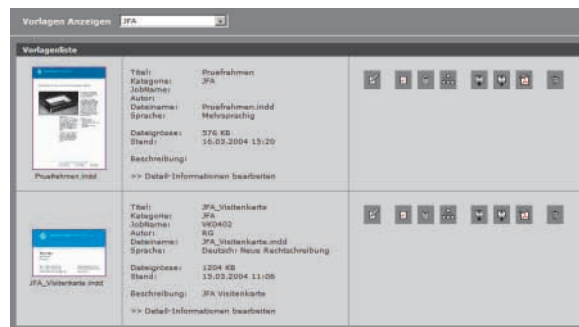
Vorlagen Anzeigen JFA

Vorlagenliste

Pruefrahmen.indd

Titel: Pruefrahmen
Kategorie: JFA
JobName:
Autor:
Dateiname: Pruefrahmen.indd
Sprache: Mehrsprachig

Dateigrösse: 576 KB
Stand: 16.03.2004 15:20

Beschreibung:

>> Detail-Informationen bearbeiten

JFA_Visitenkarte.indd

Titel: JFA_Visitenkarte
Kategorie: JFA
JobName: VK0402
Autor: RG
Dateiname: JFA_Visitenkarte.indd
Sprache: Deutsch: Neue Rechtschreibung

Dateigrösse: 1204 KB
Stand: 15.03.2004 11:08

Beschreibung: JFA Visitenkarte

>> Detail-Informationen bearbeiten